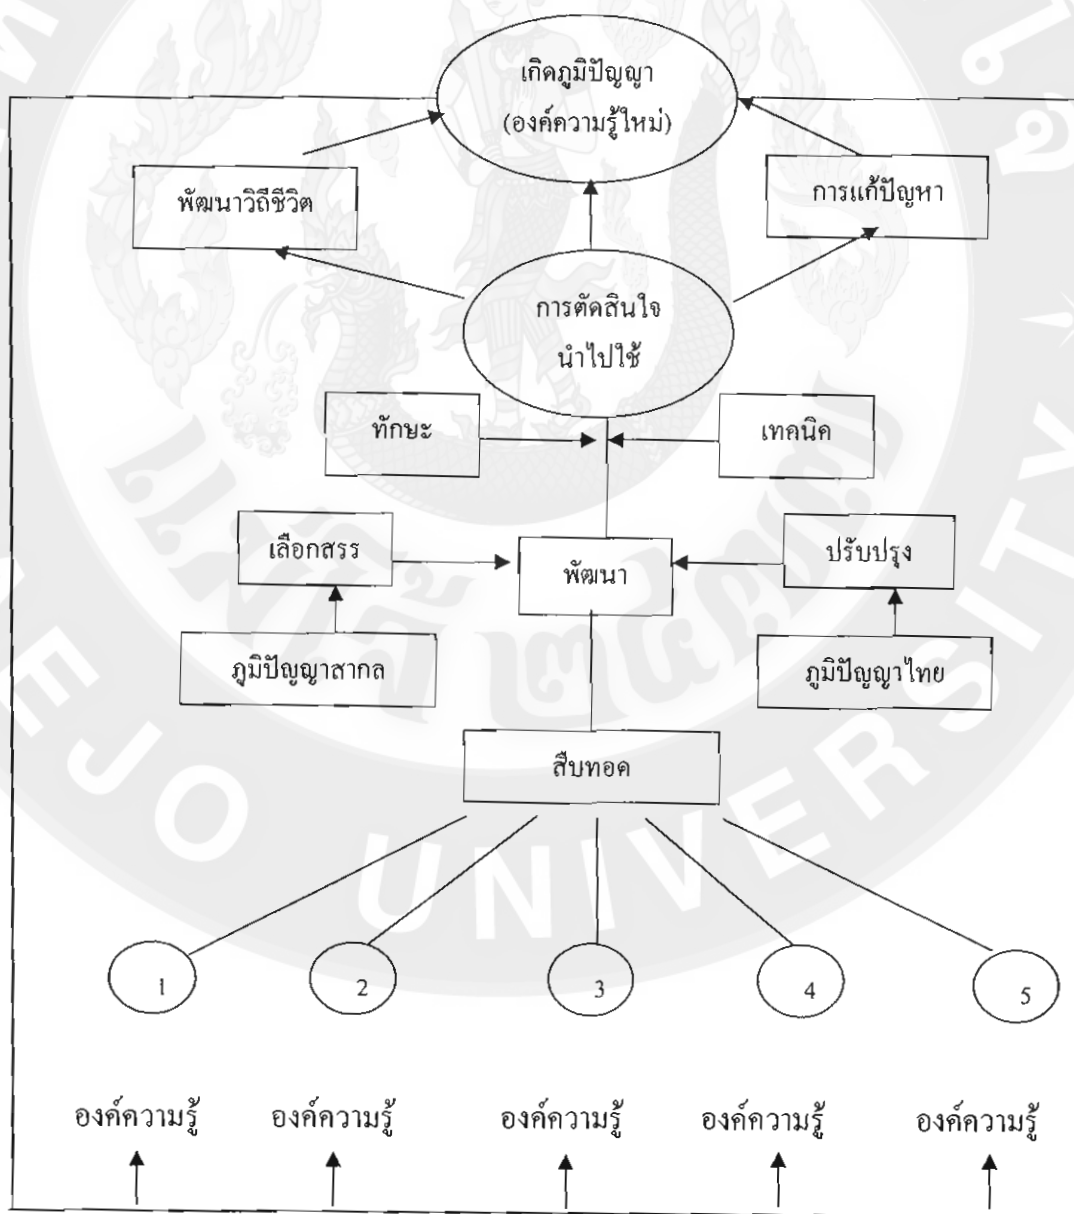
เกิดภูมิปัญญา
(องค์ความรู้ใหม่)

พัฒนาวิถีชีวิต

การแก้ปัญหา

การตัดสินใจ
นำไปใช้

ทักษะ

เทคนิค

เลือกสรร

พัฒนา

ปรับปรุง

ภูมิปัญญาสากล

ภูมิปัญญาไทย

สืบทอด

1

2

3

4

5

องค์ความรู้

องค์ความรู้

องค์ความรู้

องค์ความรู้

องค์ความรู้